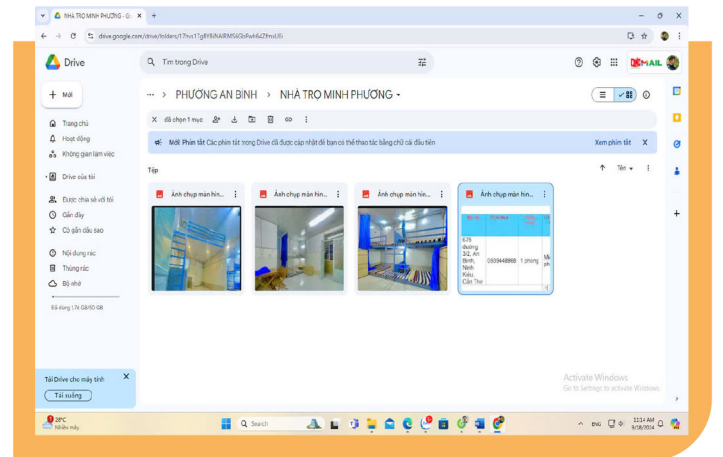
NHÀ TRỌ MINH PHƯƠNG - G ×
drive.google.com/drive/folders/17rvs11gBY8iNAlRMS6Ob5wh6ZfmvUli

Drive
Tìm trong Drive

+ Mới
Trang chủ
Hoạt động
Không gian làm việc
Drive của tôi
Được chia sẻ với tôi
Gần đây
Có gắn dấu sao
Nội dung rác
Thùng rác
Bộ nhớ
Đã dùng 1,74 GB/30 GB

Tải Drive cho máy tính
Tải xuống

··· PHƯỜNG AN BÌNH > NHÀ TRỌ MINH PHƯƠNG

× đã chọn 1 mục

Mới Phím tắt Các phím tắt trong Drive đã được cập nhật để bạn có thể thao tác bằng chữ cái đầu tiên
Xem phím tắt ×

Tệp
Tên

Ảnh chụp màn hìn...
Ảnh chụp màn hìn...
Ảnh chụp màn hìn...
Ảnh chụp màn hìn...

675 đường 3/2, An Bình, Ninh Kiều, Cần Thơ
0939448868
1 phòng

Activate Windows
Go to Settings to activate Windows.

28°C
Nhiều mây
Search
ENG
11:14 AM
9/18/2024